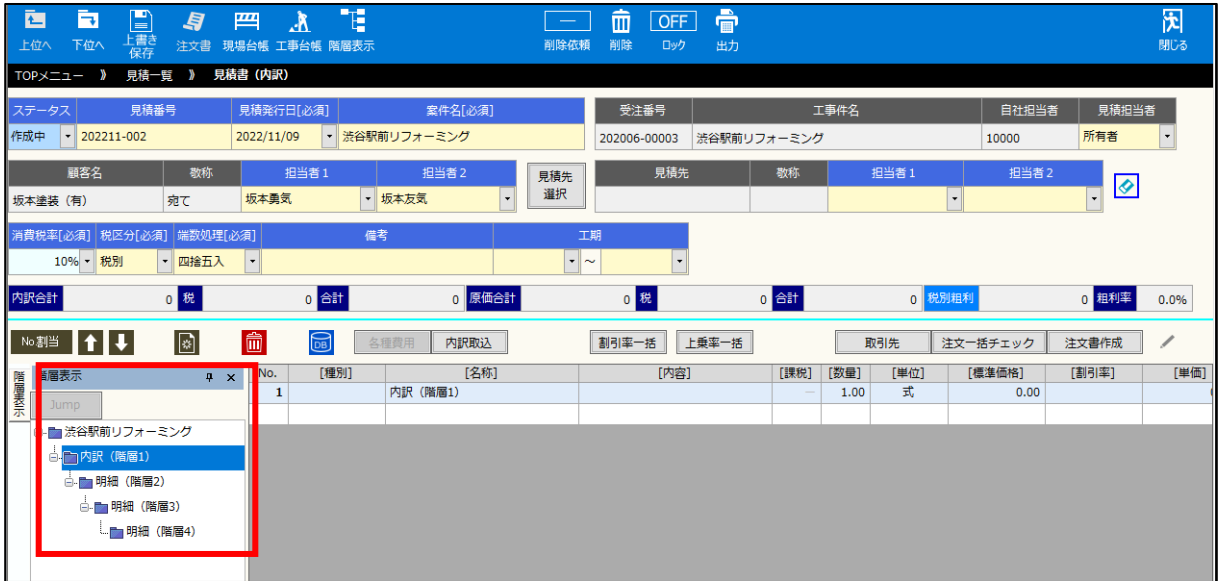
上位へ 下位へ 上書き保存 注文書 現場台帳 工事台帳 階層表示

削除依頼 削除 OFF ロック 出力

閉じる

TOPメニュー 》 見積一覧 》 見積書（内訳）

| ステータス | 見積番号 | 見積発行日[必須] | 案件名[必須] |
|---|---|---|---|
| 作成中 | 202211-002 | 2022/11/09 | 渋谷駅前リフォーミング |

| 受注番号 | 工事件名 | 自社担当者 | 見積担当者 |
|---|---|---|---|
| 202006-00003 | 渋谷駅前リフォーミング | 10000 | 所有者 |

| 顧客名 | 敬称 | 担当者１ | 担当者２ |
|---|---|---|---|
| 坂本塗装（有） | 宛て | 坂本勇気 | 坂本友気 |

見積先選択

| 見積先 | 敬称 | 担当者１ | 担当者２ |
|---|---|---|---|
| | | | |

| 消費税率[必須] | 税区分[必須] | 端数処理[必須] | 備考 | 工期 |
|---|---|---|---|---|
| 10% | 税別 | 四捨五入 | | ～ |

内訳合計 0 税 0 合計 0 原価合計 0 税 0 合計 0 税別粗利 0 粗利率 0.0%

No割当 名種費用 内訳取込 割引率一括 上乗率一括 取引先 注文一括チェック 注文書作成

階層表示

階層表示 ㄗ ×

Jump

渋谷駅前リフォーミング
内訳（階層1）
明細（階層2）
明細（階層3）
明細（階層4）

| No. | [種別] | [名称] | [内容] | [課税] | [数量] | [単位] | [標準価格] | [割引率] | [単価] |
|---|---|---|---|---|---|---|---|---|---|
| 1 | | 内訳（階層1） | | ― | 1.00 | 式 | 0.00 | | |